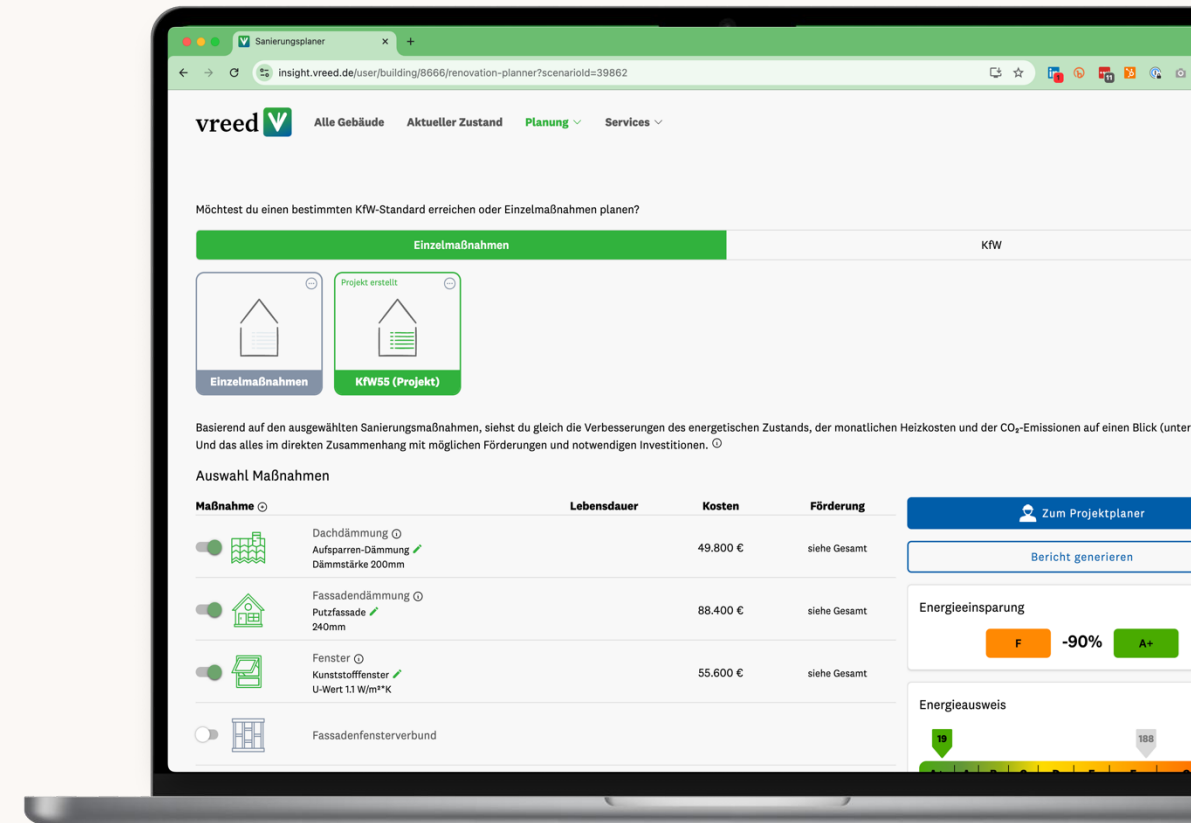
Sanierungsplaner ×
+
insight.vreed.de/user/building/8666/renovation-planner?scenarioId=39862

vreed V
Alle Gebäude
Aktueller Zustand
Planung
Services

Möchtest du einen bestimmten KfW-Standard erreichen oder Einzelmaßnahmen planen?

| Einzelmaßnahmen | KfW |
|---|---|

Einzelmaßnahmen

Projekt erstellt
KfW55 (Projekt)

Basierend auf den ausgewählten Sanierungsmaßnahmen, siehst du gleich die Verbesserungen des energetischen Zustands, der monatlichen Heizkosten und der $CO_2$-Emissionen auf einen Blick (unter
Und das alles im direkten Zusammenhang mit möglichen Förderungen und notwendigen Investitionen.

Auswahl Maßnahmen

| Maßnahme | Lebensdauer | Kosten | Förderung |
|---|---|---|---|
| Dachdämmung Aufsparren-Dämmung Dämmstärke 200mm | | 49.800 € | siehe Gesamt |
| Fassadendämmung Putzfassade 240mm | | 88.400 € | siehe Gesamt |
| Fenster Kunststofffenster U-Wert 1.1 W/m²*K | | 55.600 € | siehe Gesamt |
| Fassadenfensterverbund | | | |

Zum Projektplaner
Bericht generieren

Energieeinsparung
F -90% A+

Energieausweis
19
188